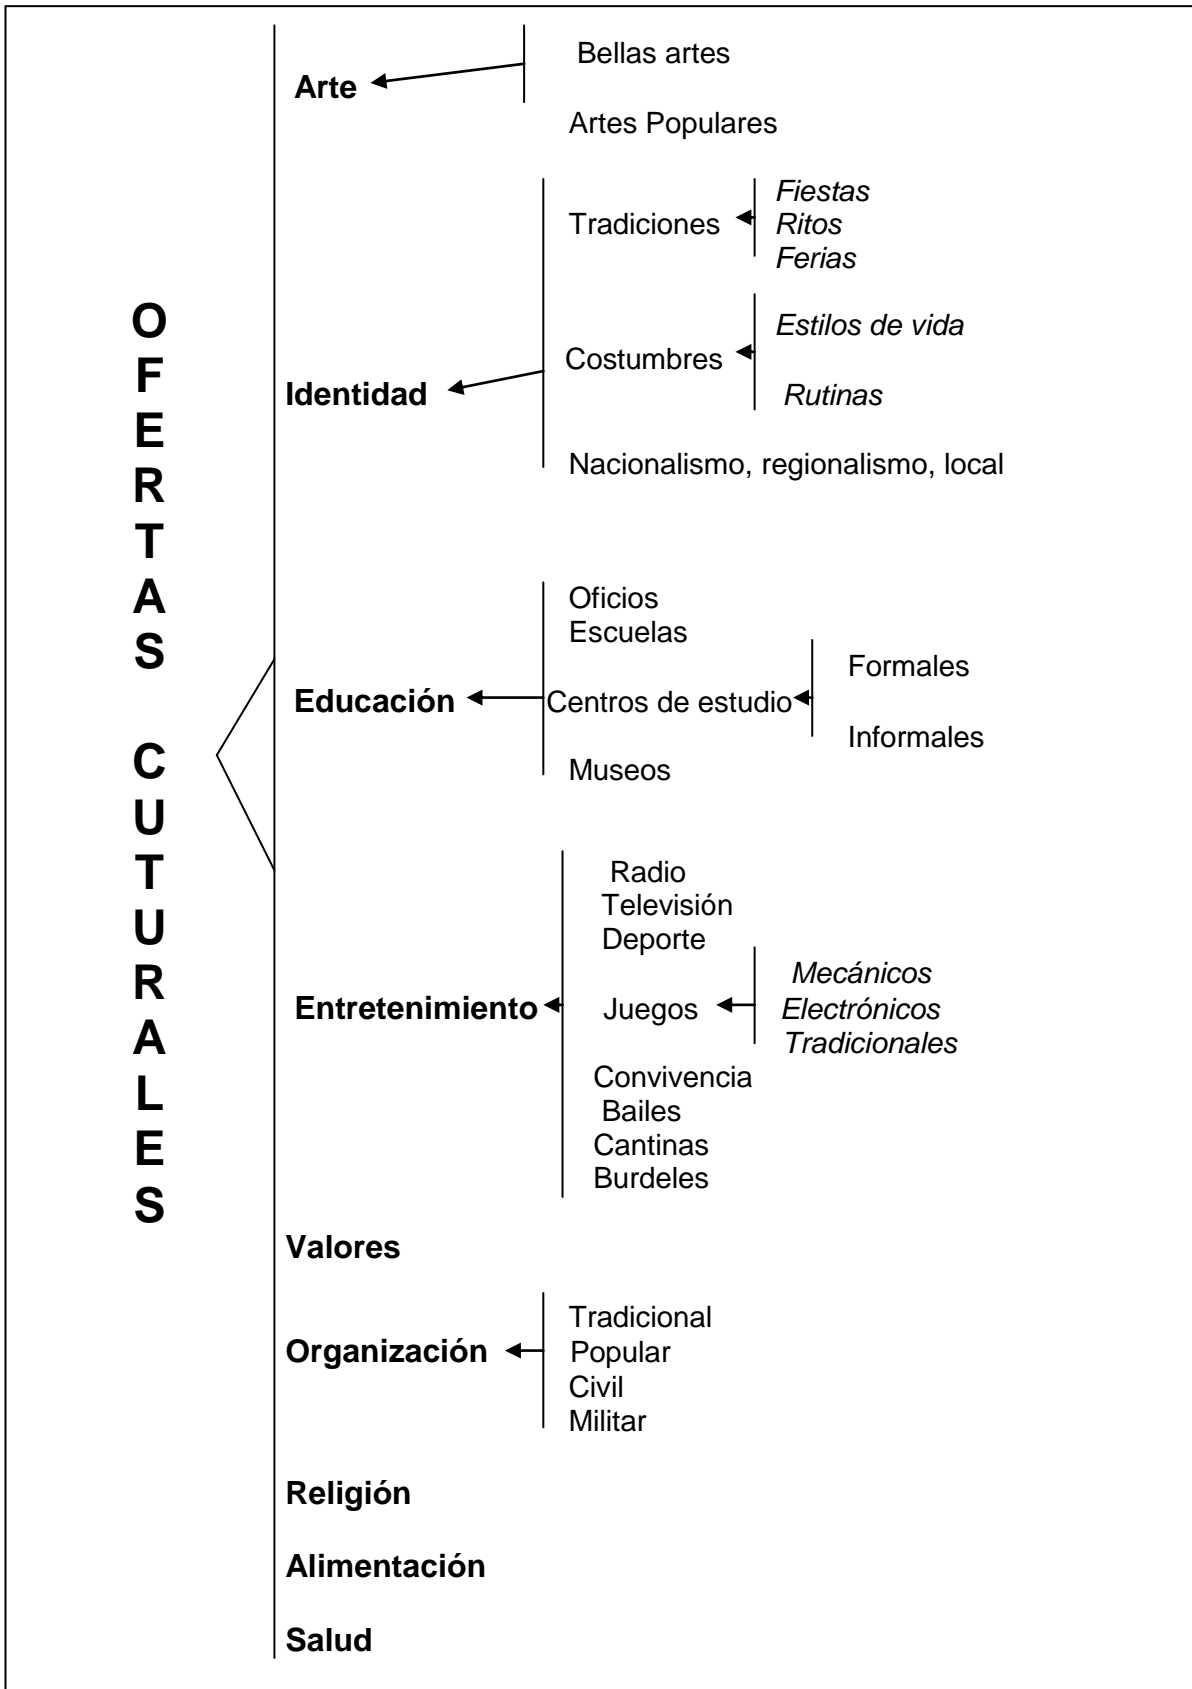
OFERTAS CUTURALES

Arte
Bellas artes
Artes Populares

Identidad
Tradiciones
*Fiestas*
*Ritos*
*Ferias*
Costumbres
*Estilos de vida*
*Rutinas*
Nacionalismo, regionalismo, local

Educación
Oficios
Escuelas
Centros de estudio
Formales
Informales
Museos

Entretenimiento
Radio
Televisión
Deporte
Juegos
*Mecánicos*
*Electrónicos*
*Tradicionales*
Convivencia
Bailes
Cantinas
Burdeles

Valores

Organización
Tradicional
Popular
Civil
Militar

Religión

Alimentación

Salud